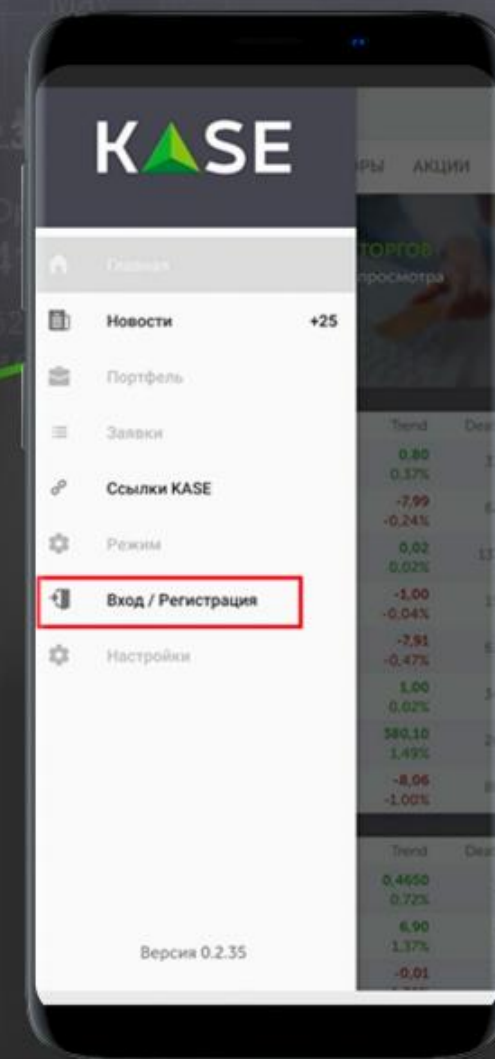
KASE

Главная

Новости +25

Портфель

Заявки

Ссылки KASE

Режим

Вход / Регистрация

Настройки

Версия 0.2.35

РЫ АКЦИИ

ТОРГОВ
просмотра

| Trend | Deal |
|---|---|
| 0,80 0,37% | 1 |
| -7,99 -0,24% | 6 |
| 0,02 0,02% | 13 |
| -1,00 -0,04% | 1 |
| -7,91 -0,47% | 6 |
| 1,00 0,02% | 1 |
| 580,10 1,49% | 2 |
| -8,06 -1,00% | |

| Trend | Deal |
|---|---|
| 0,4650 0,72% | |
| 6,90 1,37% | |
| -0,01 | |